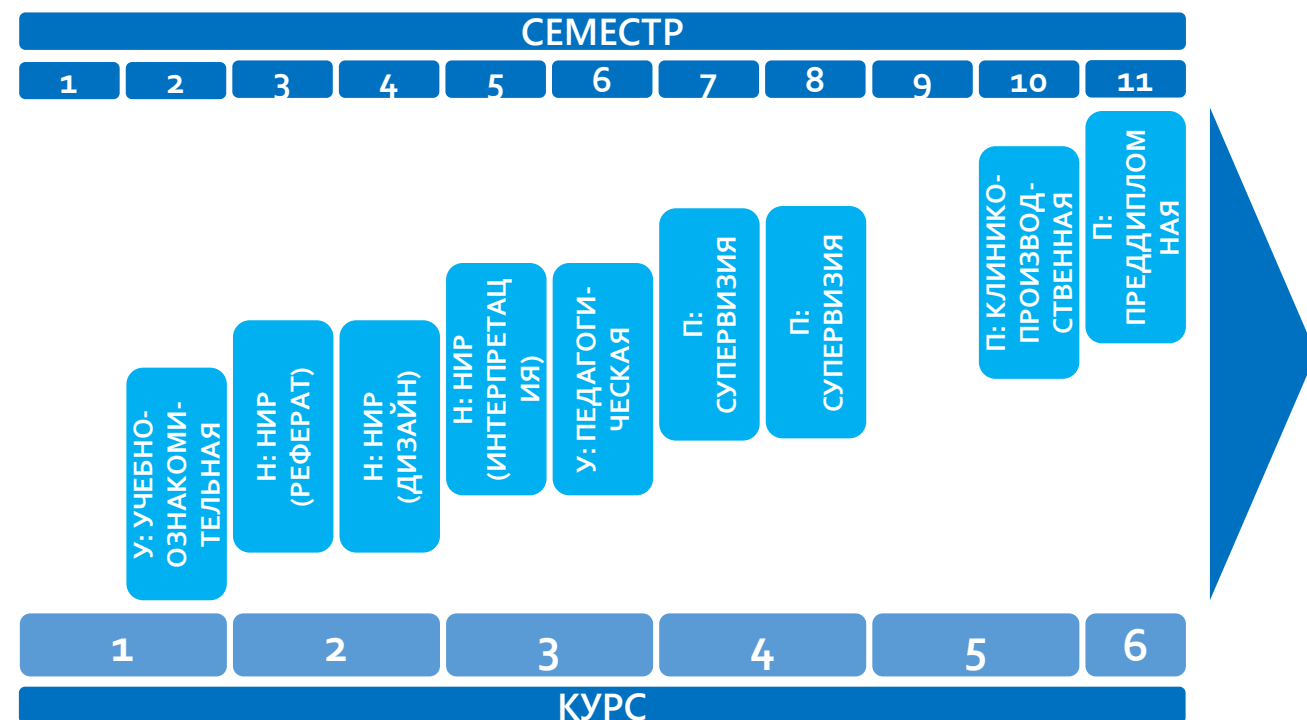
СЕМЕСТР

| 1 | 2 | 3 | 4 | 5 | 6 | 7 | 8 | 9 | 10 | 11 |
|---|---|---|---|---|---|---|---|---|---|---|

У: УЧЕБНО-ОЗНАКОМИ-ТЕЛЬНАЯ

Н: НИР (РЕФЕРАТ)

Н: НИР (ДИЗАЙН)

Н: НИР (ИНТЕРПРЕТАЦ ИЯ)

У: ПЕДАГОГИ-ЧЕСКАЯ

П: СУПЕРВИЗИЯ

П: СУПЕРВИЗИЯ

П: КЛИНИКО-ПРОИЗВОД-СТВЕННАЯ

П: ПРЕДДИПЛОМ НАЯ

| 1 | 2 | 3 | 4 | 5 | 6 |
|---|---|---|---|---|---|

КУРС